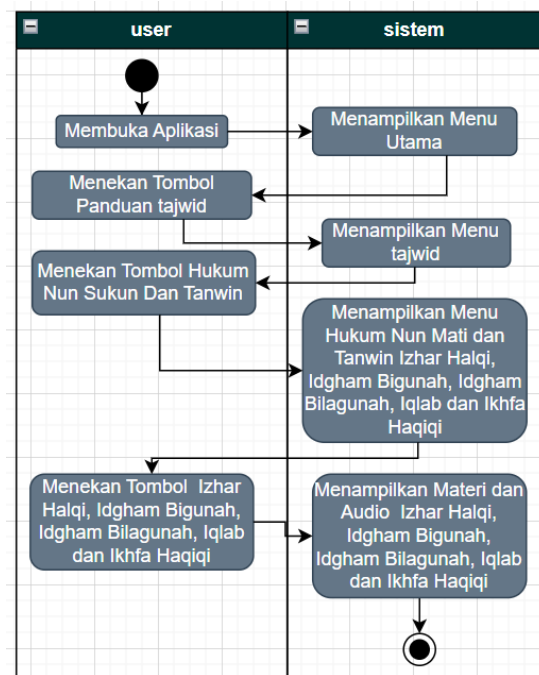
user

sistem

Membuka Aplikasi

Menampilkan Menu Utama

Menekan Tombol Panduan tajwid

Menampilkan Menu tajwid

Menekan Tombol Hukum Nun Sukun Dan Tanwin

Menampilkan Menu Hukum Nun Mati dan Tanwin Izhar Halqi, Idgham Bigunah, Idgham Bilagunah, Iqlab dan Ikhfa Haqiqi

Menekan Tombol Izhar Halqi, Idgham Bigunah, Idgham Bilagunah, Iqlab dan Ikhfa Haqiqi

Menampilkan Materi dan Audio Izhar Halqi, Idgham Bigunah, Idgham Bilagunah, Iqlab dan Ikhfa Haqiqi